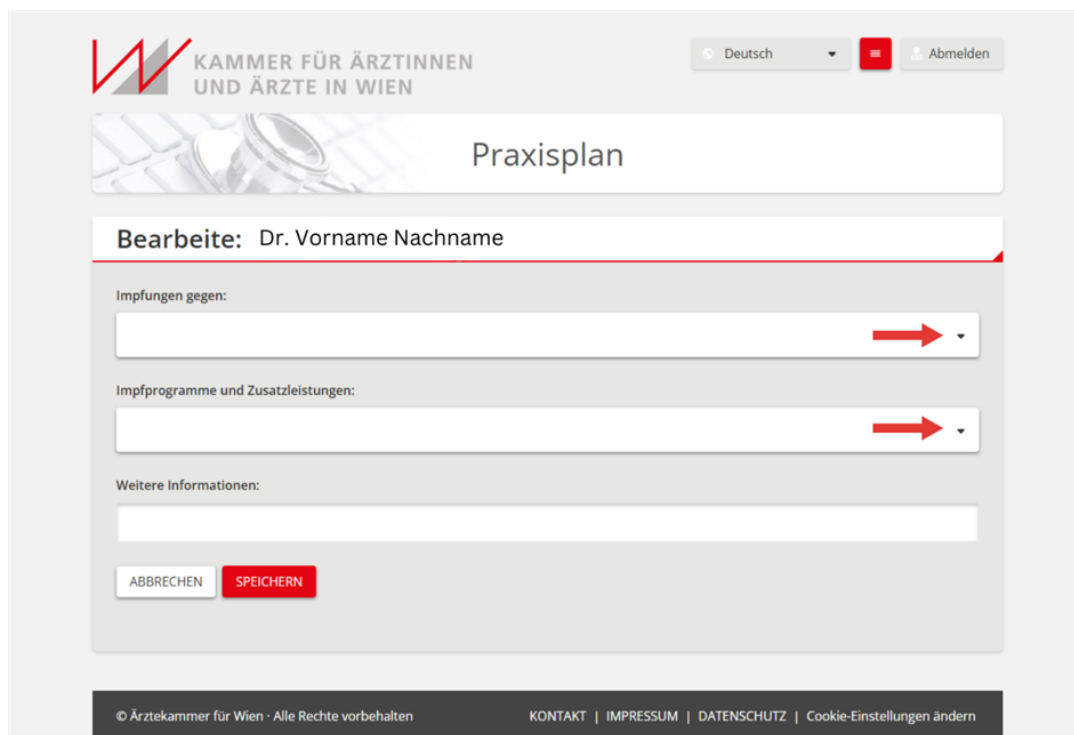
KAMMER FÜR ÄRZTINNEN UND ÄRZTE IN WIEN

Deutsch

Abmelden

Praxisplan

Bearbeite: Dr. Vorname Nachname

Impfungen gegen:

Impfprogramme und Zusatzleistungen:

Weitere Informationen:

ABBRECHEN SPEICHERN

© Ärztekammer für Wien · Alle Rechte vorbehalten

KONTAKT | IMPRESSUM | DATENSCHUTZ | Cookie-Einstellungen ändern